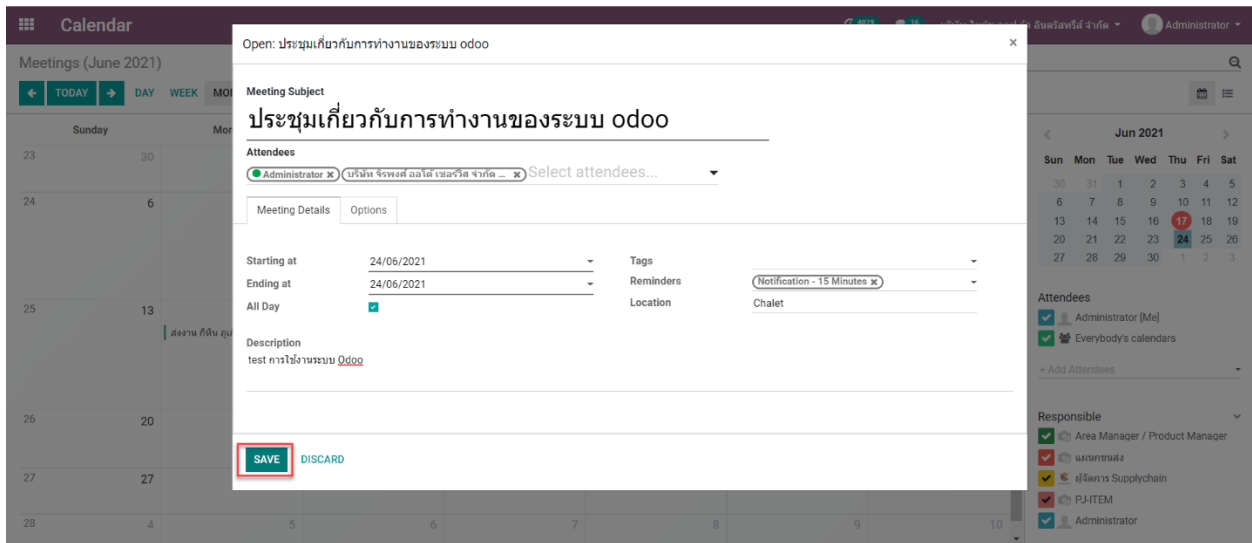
Calendar

Administrator

Meetings (June 2021)

TODAY DAY WEEK MO

Sunday Mon

23 30

24 6

25 13

ส่งงาน กิฬิน ภูเ

26 20

27 27

28 4 5 6 7 8 9 10

Open: ประชุมเกี่ยวกับการทำงานของระบบ odoo

×

Meeting Subject

ประชุมเกี่ยวกับการทำงานของระบบ odoo

Attendees

Administrator × บริษัท จิรพงศ์ ออโต้ เซอร์วิส จำกัด ... × Select attendees...

Meeting Details | Options

Starting at 24/06/2021

Ending at 24/06/2021

All Day

Tags

Reminders Notification - 15 Minutes ×

Location Chalet

Description

test การใช้งานระบบ Odoo

SAVE DISCARD

Jun 2021

| Sun | Mon | Tue | Wed | Thu | Fri | Sat |
|---|---|---|---|---|---|---|
| 30 | 31 | 1 | 2 | 3 | 4 | 5 |
| 6 | 7 | 8 | 9 | 10 | 11 | 12 |
| 13 | 14 | 15 | 16 | 17 | 18 | 19 |
| 20 | 21 | 22 | 23 | 24 | 25 | 26 |
| 27 | 28 | 29 | 30 | 1 | 2 | 3 |

Attendees

Administrator [Me]

Everybody's calendars

+ Add Attendees

Responsible

Area Manager / Product Manager

แผนกขนส่ง

ผู้จัดการ Supplychain

PJ-ITEM

Administrator